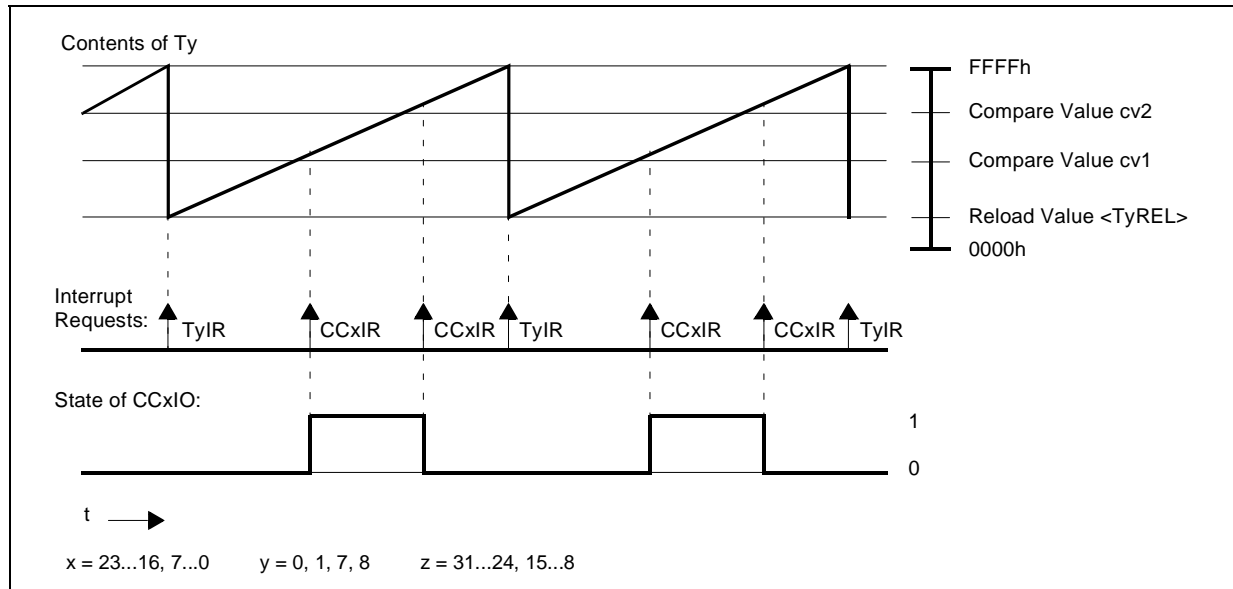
Contents of Ty

FFFFh

Compare Value cv2

Compare Value cv1

Reload Value <TyREL>

0000h

Interrupt Requests:

TyIR

CCxIR

CCxIR

TyIR

CCxIR

CCxIR

TyIR

State of CCxIO:

1

0

t

x = 23...16, 7...0    y = 0, 1, 7, 8    z = 31...24, 15...8